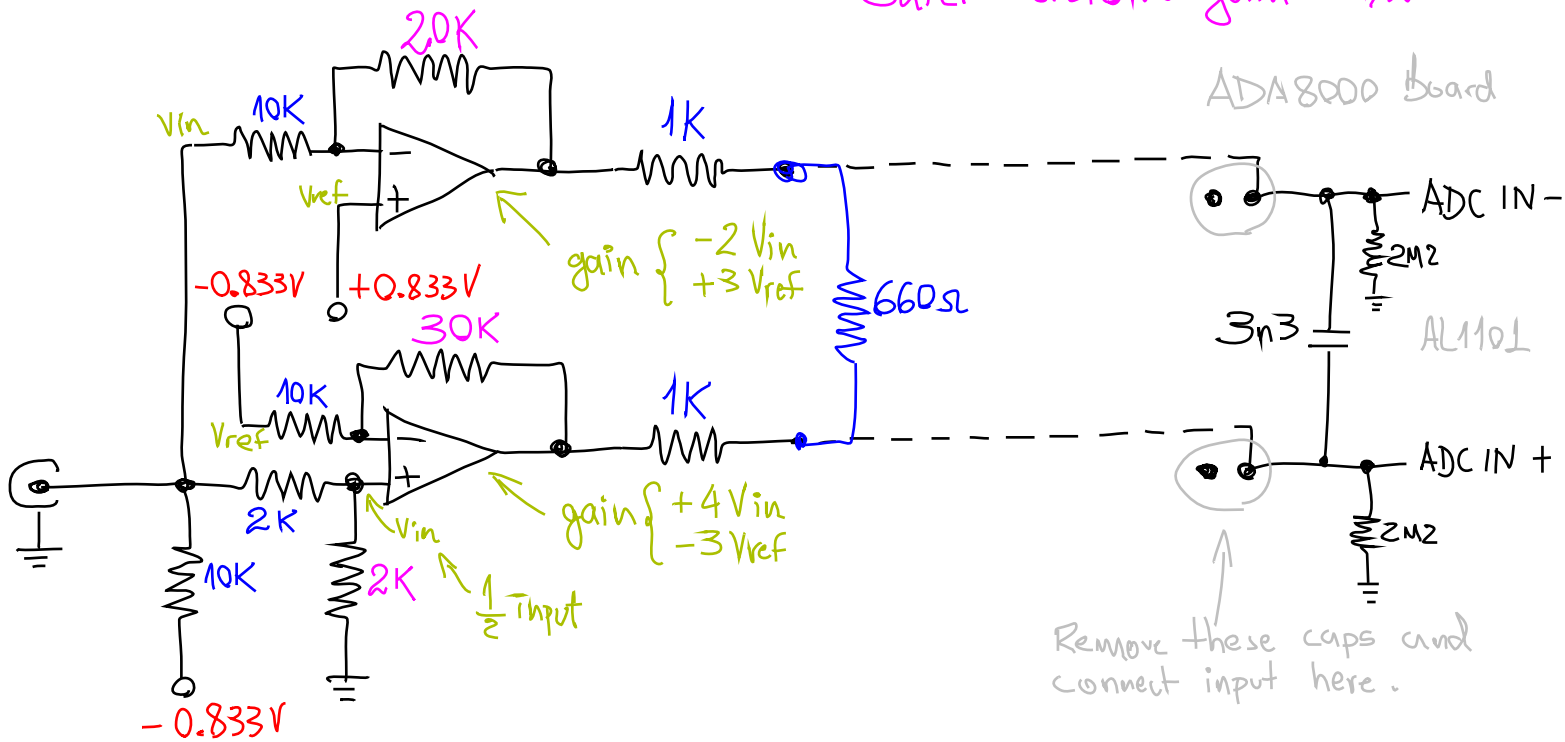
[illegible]

20K

ADA8000 Board

Vin

10K

1K

ADC IN −

Vref

gain $\{ \begin{array}{l} -2\ Vin \\ +3\ Vref \end{array}$

2M2

−0.833V

+0.833V

660Ω

30K

3n3

AL1101

10K

1K

Vref

ADC IN +

2K

gain $\{ \begin{array}{l} +4\ Vin \\ -3\ Vref \end{array}$

Vin

2M2

10K

2K

$\frac{1}{2}$ Input

Remove these caps and connect input here.

−0.833V